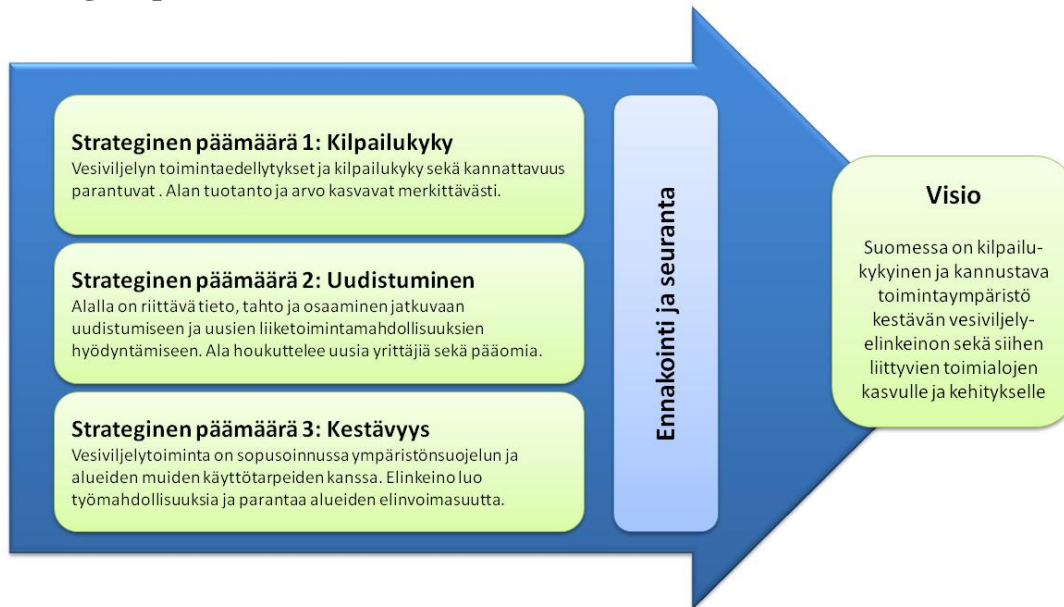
Strateginen päämäärä 1: Kilpailukyky
Vesiviljelyn toimintaedellytykset ja kilpailukyky sekä kannattavuus parantuvat . Alan tuotanto ja arvo kasvavat merkittävästi.

Strateginen päämäärä 2: Uudistuminen
Alalla on riittävä tieto, tahto ja osaaminen jatkuvaan uudistumiseen ja uusien liiketoimintamahdollisuuksien hyödyntämiseen. Ala houkuttelee uusia yrittäjiä sekä pääomia.

Strateginen päämäärä 3: Kestävyys
Vesiviljelytoiminta on sopusoinnussa ympäristönsuojelun ja alueiden muiden käyttötarpeiden kanssa. Elinkeino luo työmahdollisuuksia ja parantaa alueiden elinvoimasuutta.

Ennakointi ja seuranta

Visio
Suomessa on kilpailukykyinen ja kannustava toimintaympäristö kestävän vesiviljelyelinkeinon sekä siihen liittyvien toimialojen kasvulle ja kehitykselle